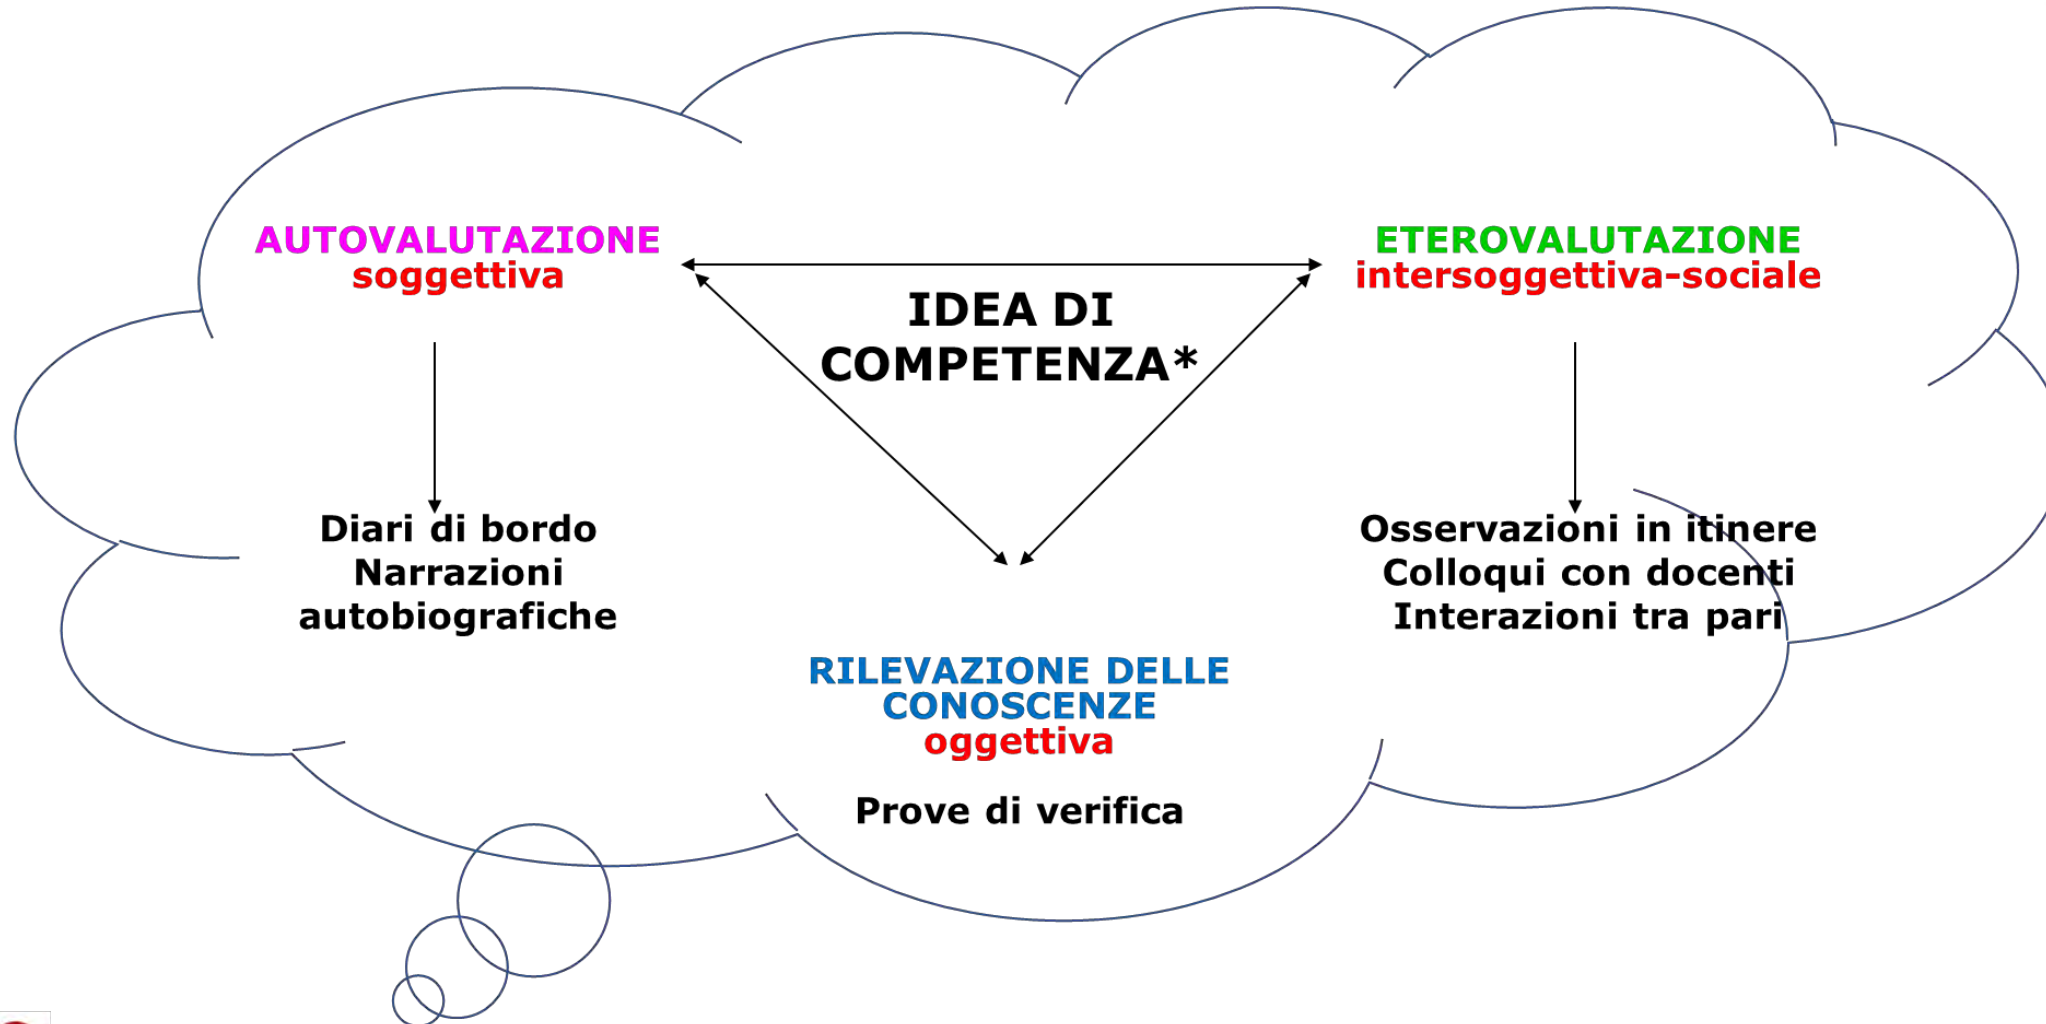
AUTOVALUTAZIONE
soggettiva

ETEROVALUTAZIONE
intersoggettiva-sociale

IDEA DI COMPETENZA*

Diari di bordo
Narrazioni autobiografiche

Osservazioni in itinere
Colloqui con docenti
Interazioni tra pari

RILEVAZIONE DELLE CONOSCENZE
oggettiva

Prove di verifica